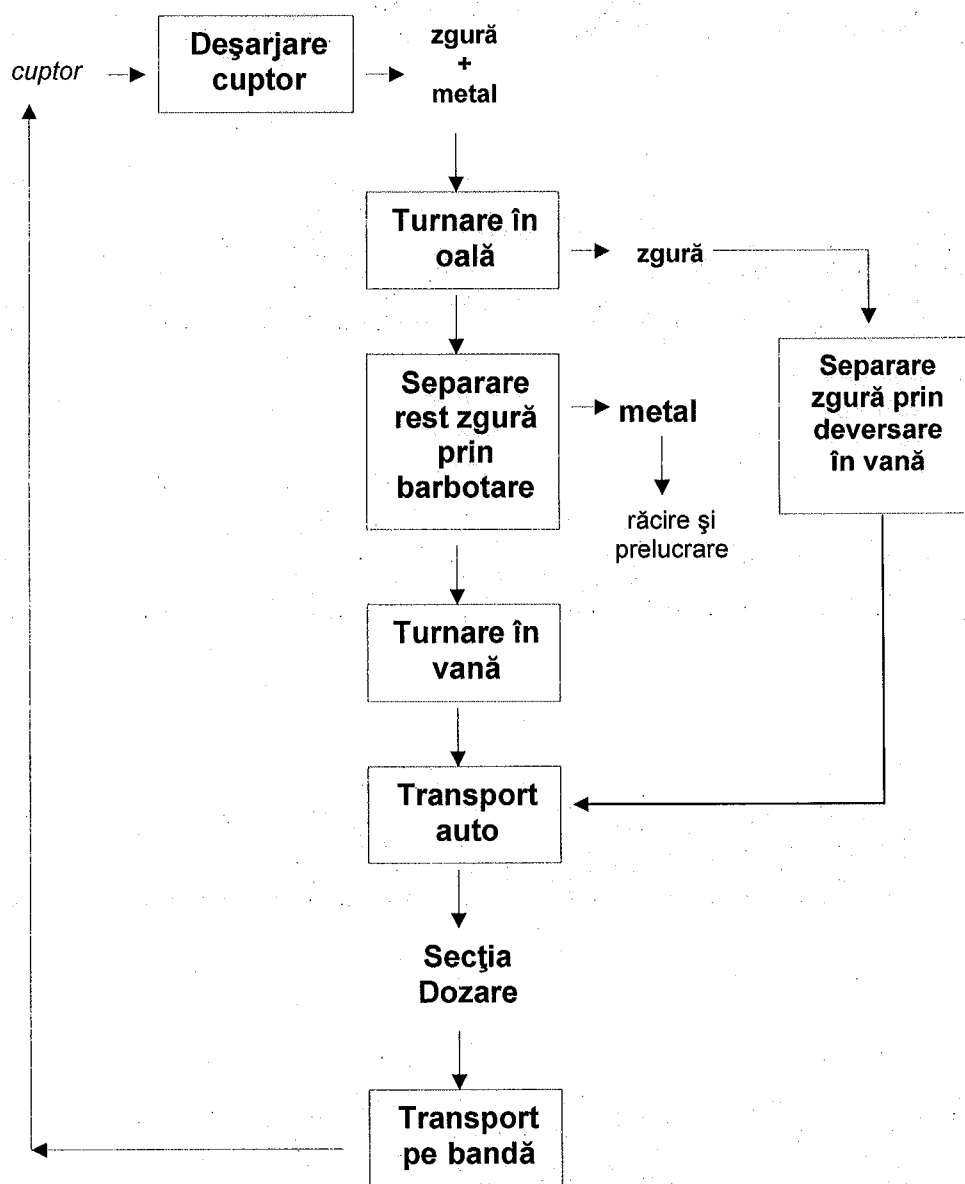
cuptor

Deşarjare cuptor

zgură + metal

Turnare în oală

zgură

Separare rest zgură prin barbotare

metal

răcire şi prelucrare

Separare zgură prin deversare în vană

Turnare în vană

Transport auto

Secţia Dozare

Transport pe bandă